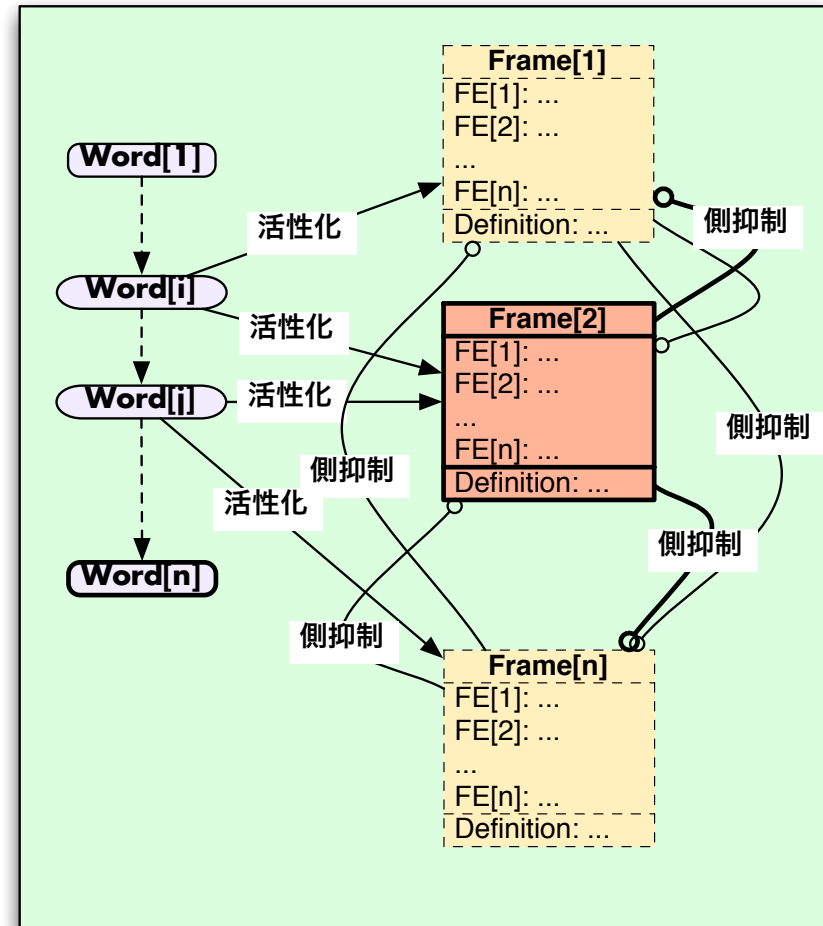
Frame[1]
FE[1]: ...
FE[2]: ...
...
FE[n]: ...
Definition: ...

Word[1]

活性化

側抑制

Word[i]

活性化

Frame[2]
FE[1]: ...
FE[2]: ...
...
FE[n]: ...
Definition: ...

Word[j]

活性化

側抑制

側抑制

活性化

側抑制

Word[n]

側抑制

Frame[n]
FE[1]: ...
FE[2]: ...
...
FE[n]: ...
Definition: ...